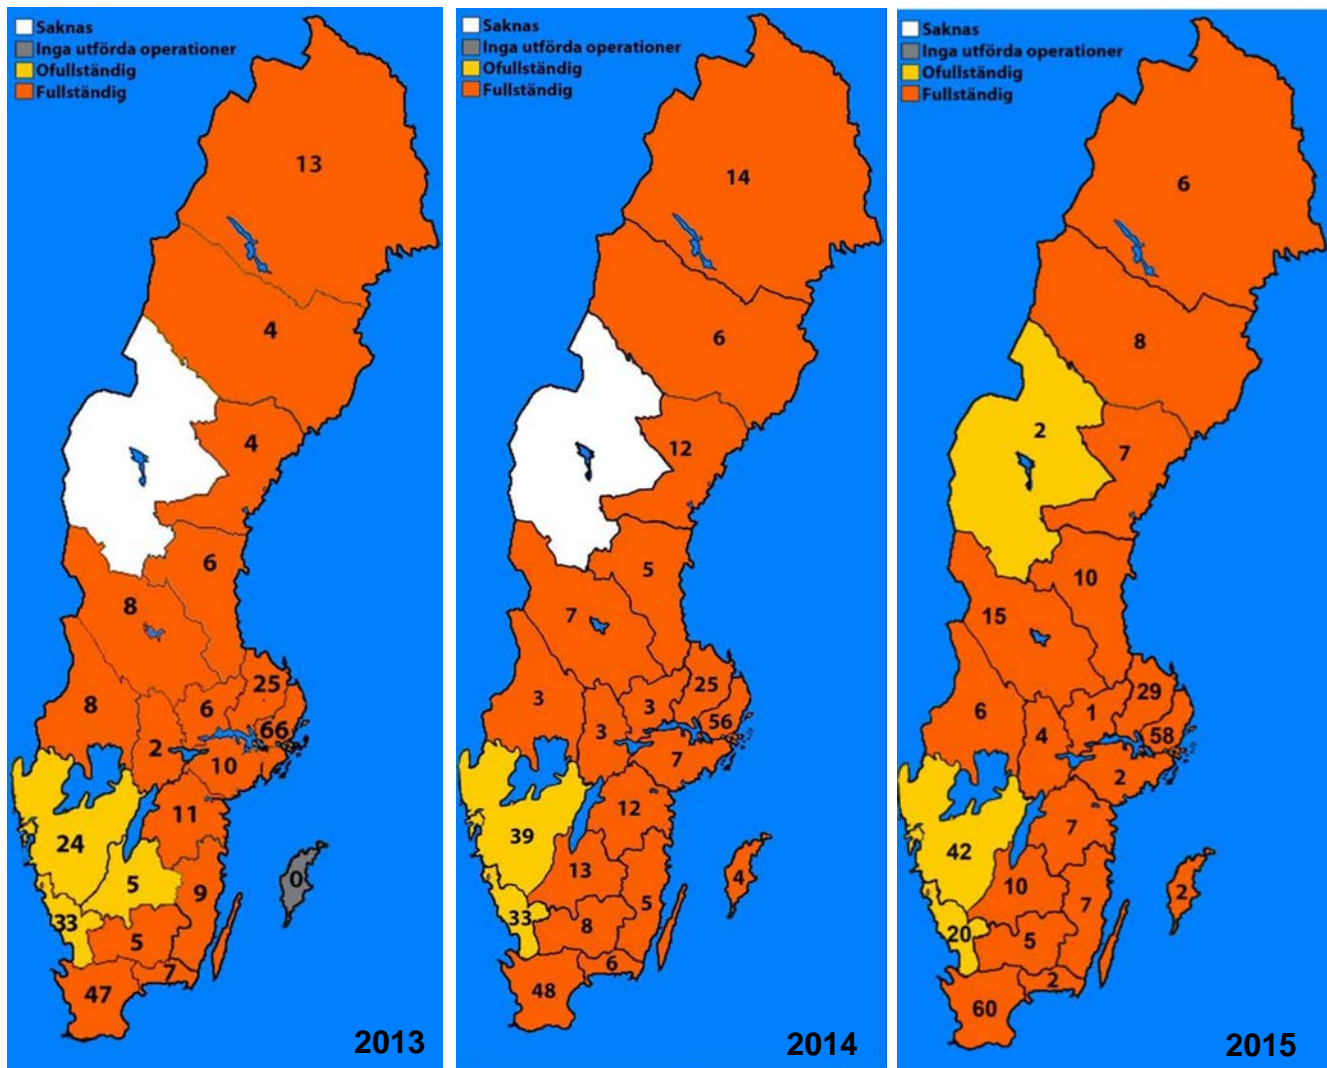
Saknas
Inga utförda operationer
Ofullständig
Fullständig

13
4
4
6
8
8
6
25
66
2
10
11
24
5
9
0
33
5
7
47
2013

Saknas
Inga utförda operationer
Ofullständig
Fullständig

14
6
12
5
7
3
3
3
25
56
7
12
39
13
5
4
33
8
6
48
2014

Saknas
Inga utförda operationer
Ofullständig
Fullständig

6
8
2
7
10
15
6
4
1
29
58
2
7
42
10
7
2
20
5
2
60
2015